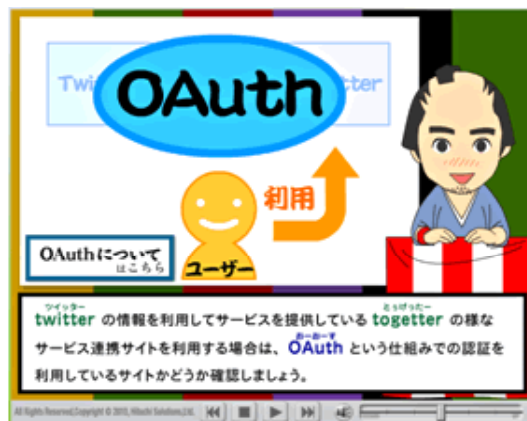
Twi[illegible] OAuth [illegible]tter

利用

ユーザー

OAuthについて はこちら

ツイッター twitter の情報を利用してサービスを提供している とぅげったー togetter の様なサービス連携サイトを利用する場合は、おーおーす OAuth という仕組みでの認証を利用しているサイトかどうか確認しましょう。

All Rights Reserved,Copyright © 2015, Hitachi Solutions,Ltd.